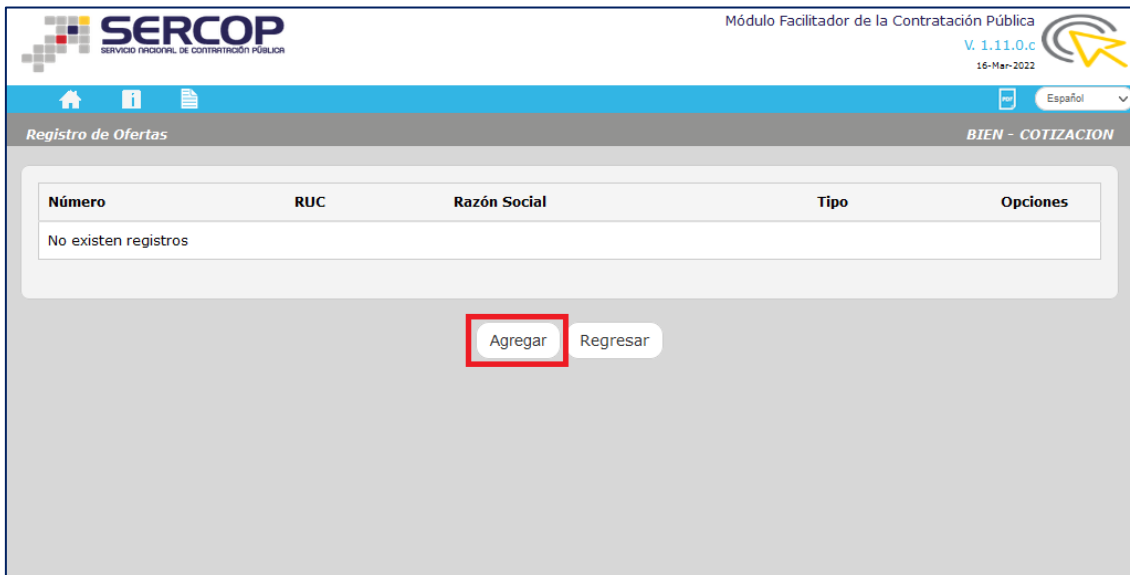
SERCOP
SERVICIO NACIONAL DE CONTRATACIÓN PÚBLICA

Módulo Facilitador de la Contratación Pública
V. 1.11.0.c
16-Mar-2022

Español

Registro de Ofertas

BIEN - COTIZACION

| Número | RUC | Razón Social | Tipo | Opciones |
|---|---|---|---|---|
| No existen registros | | | | |

Agregar

Regresar